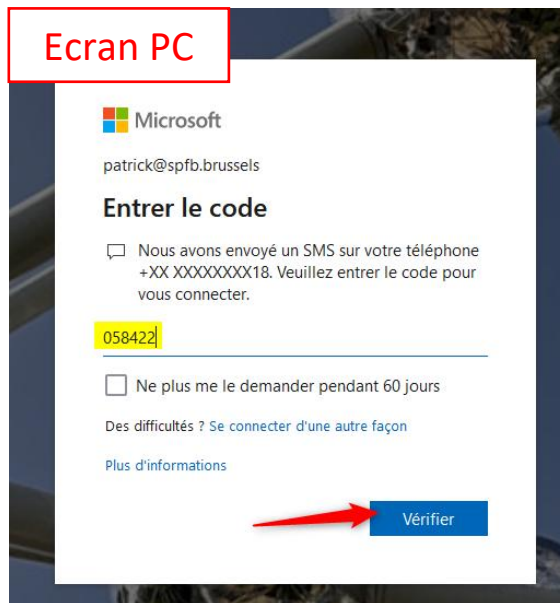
Ecran PC

Microsoft

patrick@spfb.brussels

Entrer le code

Nous avons envoyé un SMS sur votre téléphone +XX XXXXXXXX18. Veuillez entrer le code pour vous connecter.

058422

Ne plus me le demander pendant 60 jours

Des difficultés ? Se connecter d'une autre façon

Plus d'informations

Vérifier